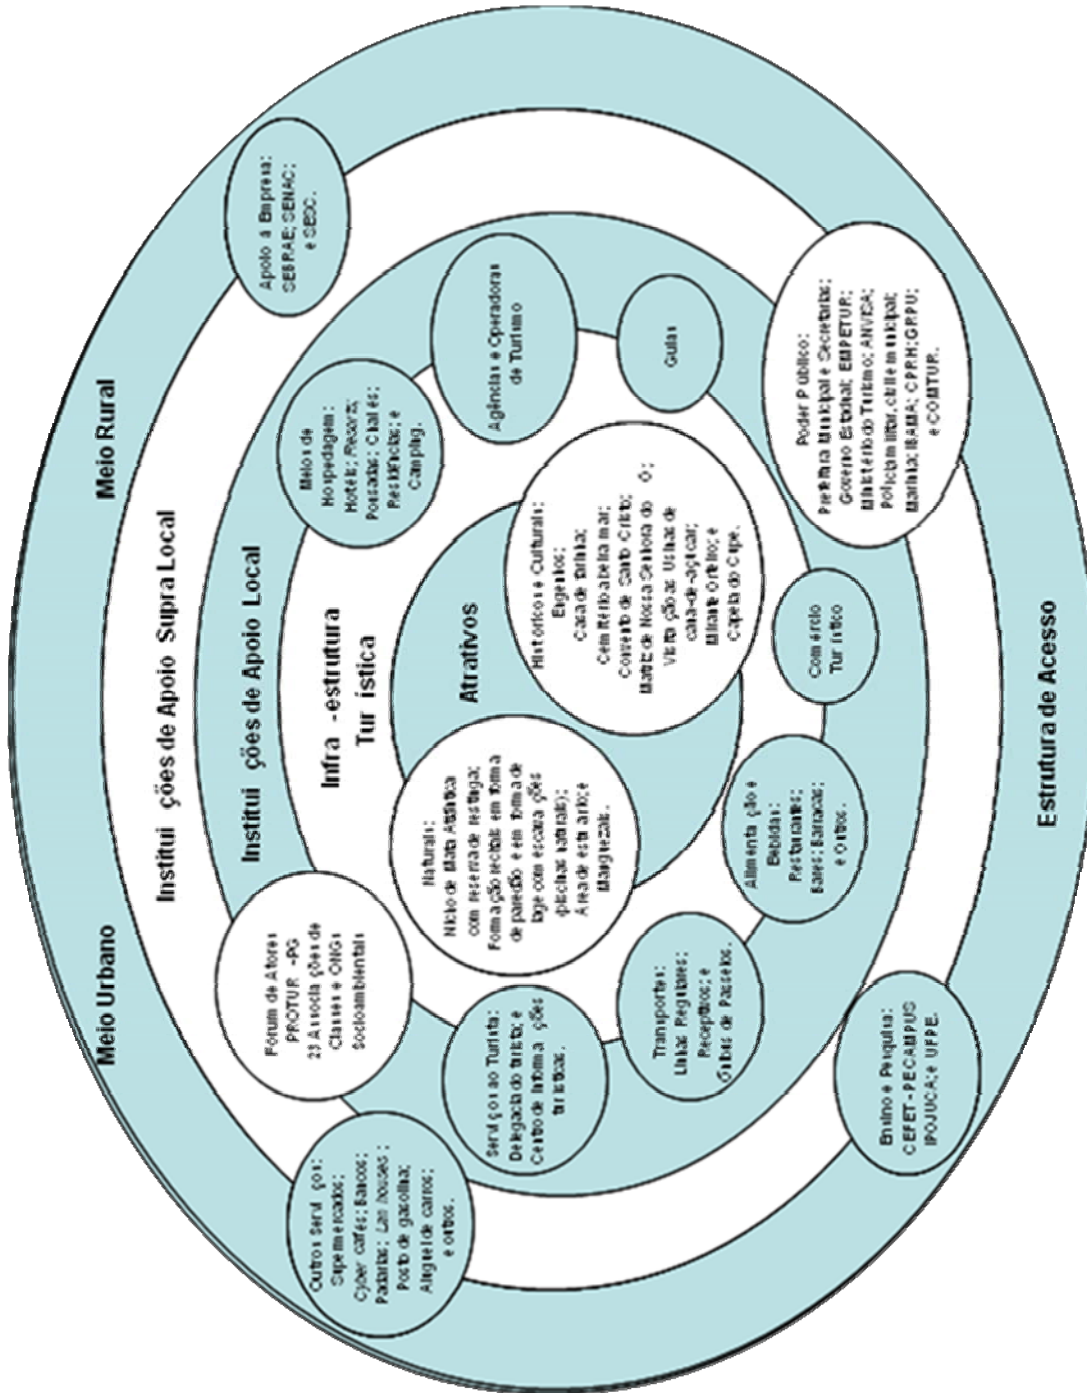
Meio Rural

Meio Urbano

Institui ções de Apoio Supra Local

Institui ções de Apoio Local

Infra -estrutura Tur ística

Atrativos

Estrutura de Acesso

Apoio à Empresa: SEBRAE; SENAC; e SESC.

Poder Público: Prefeitura Municipal e Secretarias; Governo Estadual; EMPETUR; Ministério do Turismo; ANVISA; Polícia militar, civil e municipal; Marinha; IBAMA; CPRH; GRPU; e COMTUR.

Ensino e Pesquisa: CEFET - PE CAMPUS IPOJUCA; e UFPE.

Outros Servi ços: Supermercados; Cyber cafés; Bancos; Padarias; Lan houses; Posto de gasolina; Aluguel de carros; e outros.

Fórum de Atores PROTUR -PG 23 Associa ções de Classes e ONGs socioambientais

Meios de Hospedagem: Hotéis; Resorts; Pousadas; Chalés; Residências; e Camping.

Agências e Operadoras de Turismo

Guias

Comércio Tur ístico

Alimenta ção e Bebidas: Restaurantes; Bares; Barracas; e Outros.

Transportes: Linhas Regulares; Receptivos; e Grupos de Passeios.

Servi ços ao Turista: Delegacia do turista; e Centro de Informa ções turísticas.

Naturais: Núcleo de Mata Atlântica com reserva de restinga; Formação recifal em forma de paredão e em forma de laje com escava ções (piscinas naturais); Área de estuário e Manguezal.

Históricos e Culturais: Engenhos; Casa de farinha; Cemitério beira mar; Convento de Santo Cristo; Matriz de Nossa Senhora do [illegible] ó; Vila Operária; Usinas de cana-de-açúcar; Mirante Ortêncio; e Capela do Cupe.